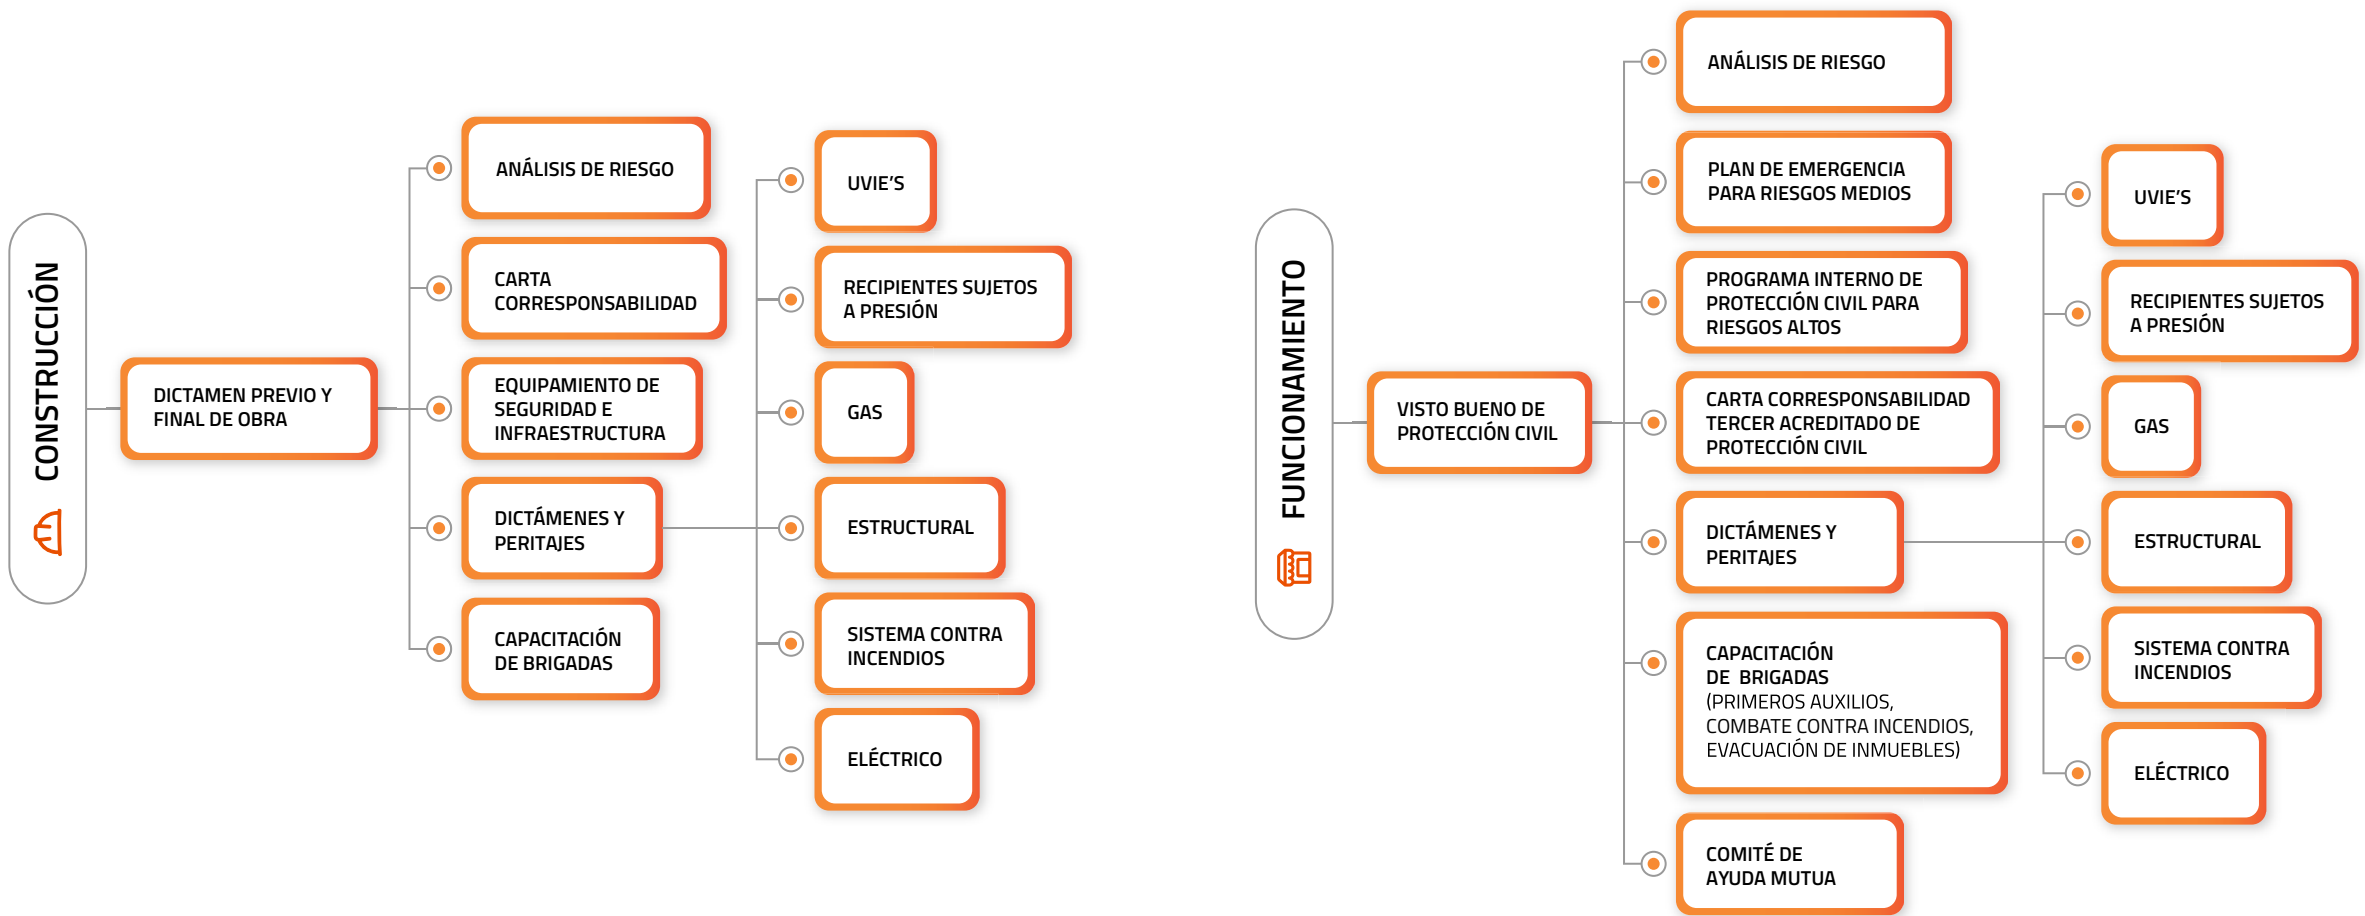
CONSTRUCCIÓN

DICTAMEN PREVIO Y FINAL DE OBRA

ANÁLISIS DE RIESGO

CARTA CORRESPONSABILIDAD

EQUIPAMIENTO DE SEGURIDAD E INFRAESTRUCTURA

DICTÁMENES Y PERITAJES

CAPACITACIÓN DE BRIGADAS

UVIE'S

RECIPIENTES SUJETOS A PRESIÓN

GAS

ESTRUCTURAL

SISTEMA CONTRA INCENDIOS

ELÉCTRICO

FUNCIONAMIENTO

VISTO BUENO DE PROTECCIÓN CIVIL

ANÁLISIS DE RIESGO

PLAN DE EMERGENCIA PARA RIESGOS MEDIOS

PROGRAMA INTERNO DE PROTECCIÓN CIVIL PARA RIESGOS ALTOS

CARTA CORRESPONSABILIDAD TERCER ACREDITADO DE PROTECCIÓN CIVIL

DICTÁMENES Y PERITAJES

CAPACITACIÓN DE BRIGADAS (PRIMEROS AUXILIOS, COMBATE CONTRA INCENDIOS, EVACUACIÓN DE INMUEBLES)

COMITÉ DE AYUDA MUTUA

UVIE'S

RECIPIENTES SUJETOS A PRESIÓN

GAS

ESTRUCTURAL

SISTEMA CONTRA INCENDIOS

ELÉCTRICO